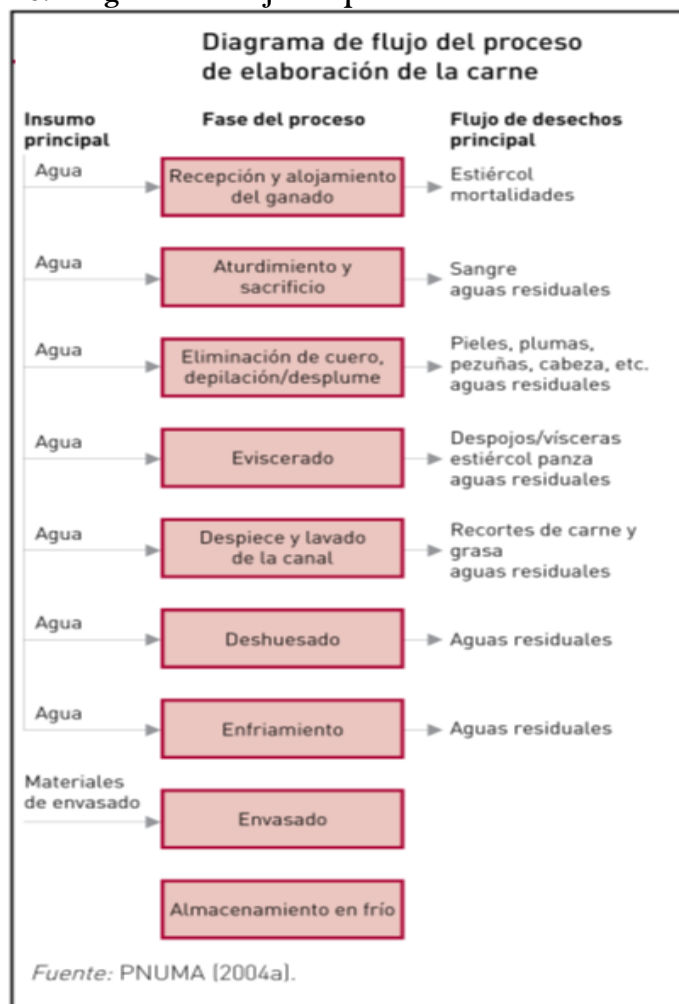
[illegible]

Diagrama de flujo del proceso de elaboración de la carne

| Insumo principal | Fase del proceso | Flujo de desechos principal |
|---|---|---|
| Agua | Recepción y alojamiento del ganado | Estiércol mortalidades |
| Agua | Aturdimiento y sacrificio | Sangre aguas residuales |
| Agua | Eliminación de cuero, depilación/desplume | Pieles, plumas, pezuñas, cabeza, etc. aguas residuales |
| Agua | Eviscerado | Despojos/vísceras estiércol panza aguas residuales |
| Agua | Despiece y lavado de la canal | Recortes de carne y grasa aguas residuales |
| Agua | Deshuesado | Aguas residuales |
| Agua | Enfriamiento | Aguas residuales |
| Materiales de envasado | Envasado | |
| | Almacenamiento en frío | |

Fuente: PNUMA (2004a).